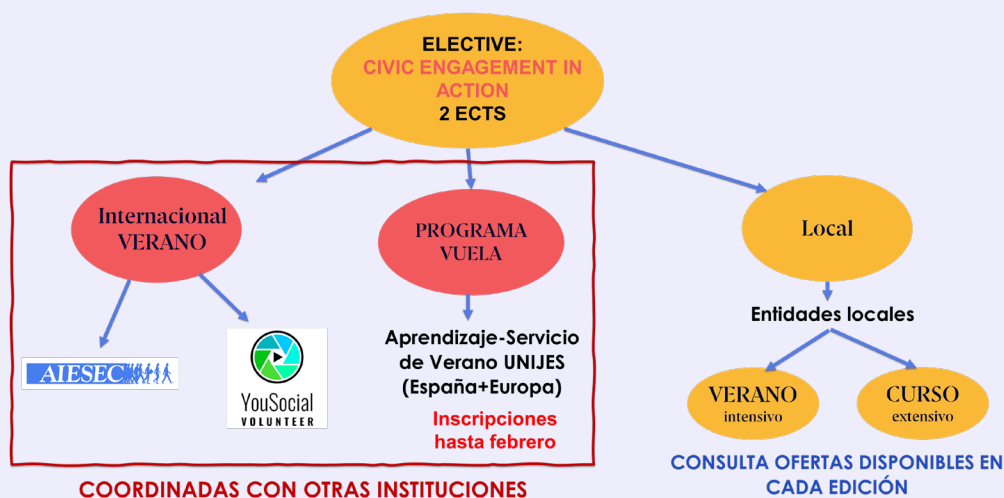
ELECTIVE:
CIVIC ENGAGEMENT IN ACTION
2 ECTS

Internacional VERANO

AIESEC

YouSocial
VOLUNTEER

PROGRAMA VUELA

Aprendizaje-Servicio de Verano UNIJES (España+Europa)

Inscripciones hasta febrero

Local

Entidades locales

VERANO
intensivo

CURSO
extensivo

COORDINADAS CON OTRAS INSTITUCIONES

CONSULTA OFERTAS DISPONIBLES EN CADA EDICIÓN